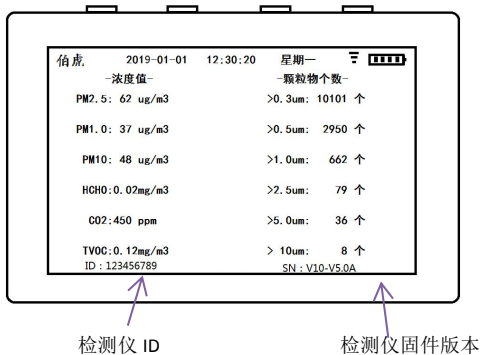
佰甫 2019-01-01 12:30:20 星期一

-浓度值-

PM2.5: 62 ug/m3

PM1.0: 37 ug/m3

PM10: 48 ug/m3

HCHO:0.02mg/m3

CO2:450 ppm

TVOC:0.12mg/m3

ID : 123456789

-颗粒物个数-

>0.3um: 10101 个

>0.5um: 2950 个

>1.0um: 662 个

>2.5um: 79 个

>5.0um: 36 个

> 10um: 8 个

SN : V10-V5.0A

检测仪 ID

检测仪固件版本